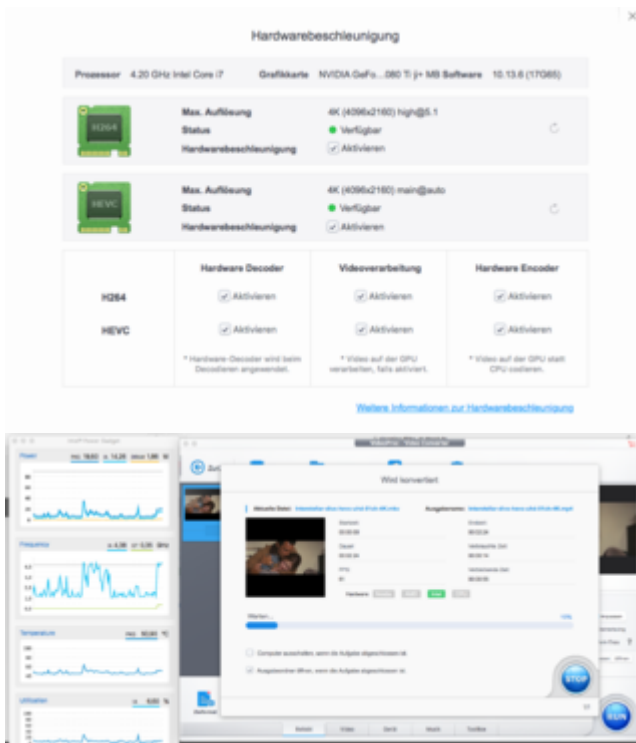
Hardwarebeschleunigung

Processor 4.20 GHz Intel Core i7 Grafikkarte NVIDIA GeFo...080 Ti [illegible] MB Software 10.13.6 (17G65)

H264

Max. Auflösung 4K (4096x2160) high@5.1
Status Verfügbar
Hardwarebeschleunigung Aktivieren

HEVC

Max. Auflösung 4K (4096x2160) main@auto
Status Verfügbar
Hardwarebeschleunigung Aktivieren

| | Hardware Decoder | Videoverarbeitung | Hardware Encoder |
|---|---|---|---|
| H264 | Aktivieren | Aktivieren | Aktivieren |
| HEVC | Aktivieren | Aktivieren | Aktivieren |
| | * Hardware-Decoder wird beim Decodieren angewendet. | * Video auf der GPU verarbeiten, falls aktiviert. | * Video auf der GPU statt CPU codieren. |

Weitere Informationen zur Hardwarebeschleunigung

Power
Frequency
Temperature
Utilization

Wird konvertiert

Aktuelle Datei: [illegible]
Ausgabename: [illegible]

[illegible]

Computer ausschalten, wenn die Aufgabe abgeschlossen ist.
Ausgabeordner öffnen, wenn die Aufgabe abgeschlossen ist.

STOP

RUN